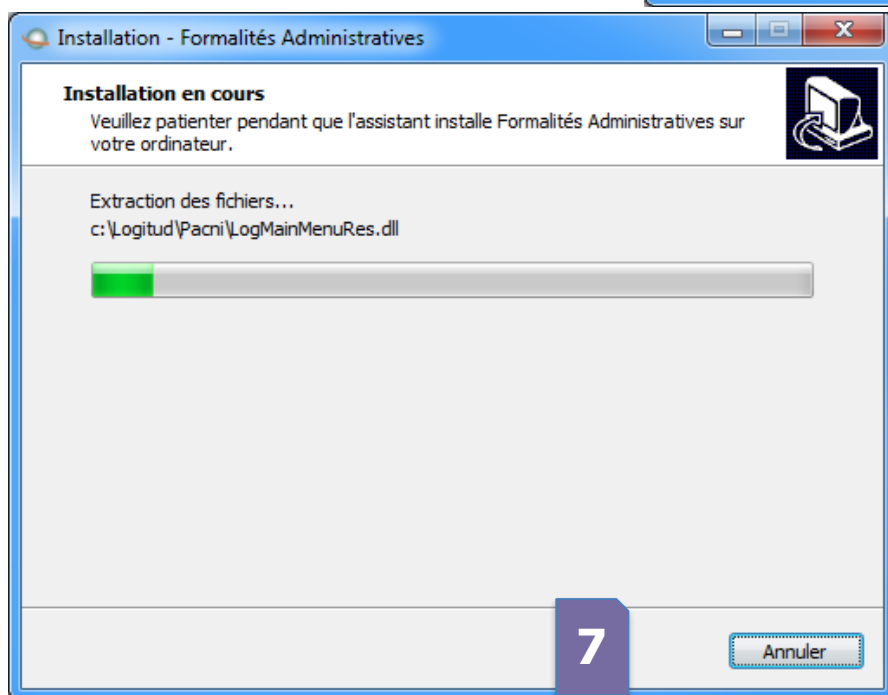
Installation - Formalités Administratives

Installation en cours
Veuillez patienter pendant que l'assistant installe Formalités Administratives sur votre ordinateur.

Extraction des fichiers...
c:\Logitud\Pacni\LogMainMenuRes.dll

7

Annuler